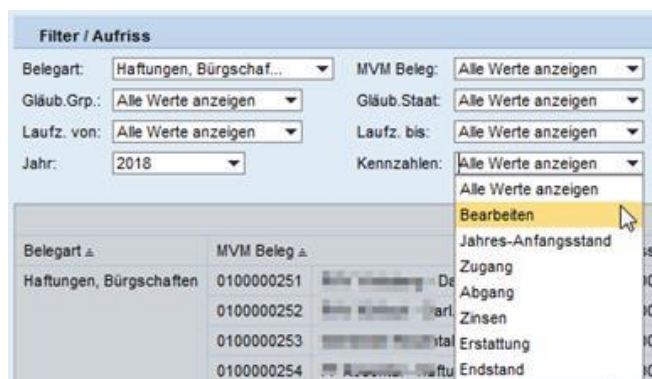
Filter / Aufriss

Belegart: Haftungen, Bürgschaf...
MVM Beleg: Alle Werte anzeigen
Gläub.Grp.: Alle Werte anzeigen
Gläub.Staat: Alle Werte anzeigen
Laufz. von: Alle Werte anzeigen
Laufz. bis: Alle Werte anzeigen
Jahr: 2018
Kennzahlen: Alle Werte anzeigen

Alle Werte anzeigen
Bearbeiten
Jahres-Anfangsstand
Zugang
Abgang
Zinsen
Erstattung
Endstand

| Belegart | MVM Beleg | |
|---|---|---|
| Haftungen, Bürgschaften | 0100000251 | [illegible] De |
| | 0100000252 | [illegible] arl. |
| | 0100000253 | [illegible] tal |
| | 0100000254 | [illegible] aftu |